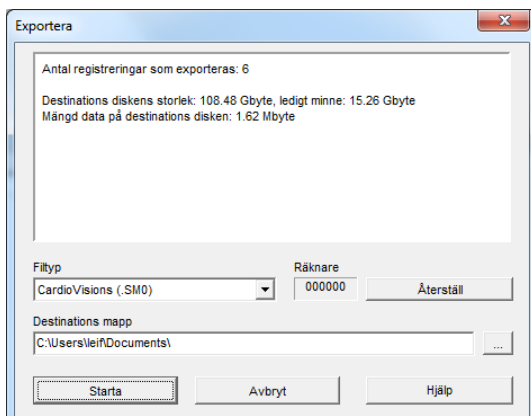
Exportera

Antal registreringar som exporteras: 6

Destinations diskens storlek: 108.48 Gbyte, ledigt minne: 15.26 Gbyte
Mängd data på destinations disken: 1.62 Mbyte

Filtyp
CardioVisions (.SM0)

Räknare
000000
Återställ

Destinations mapp
C:\Users\leif\Documents\
...

Starta
Avbryt
Hjälp